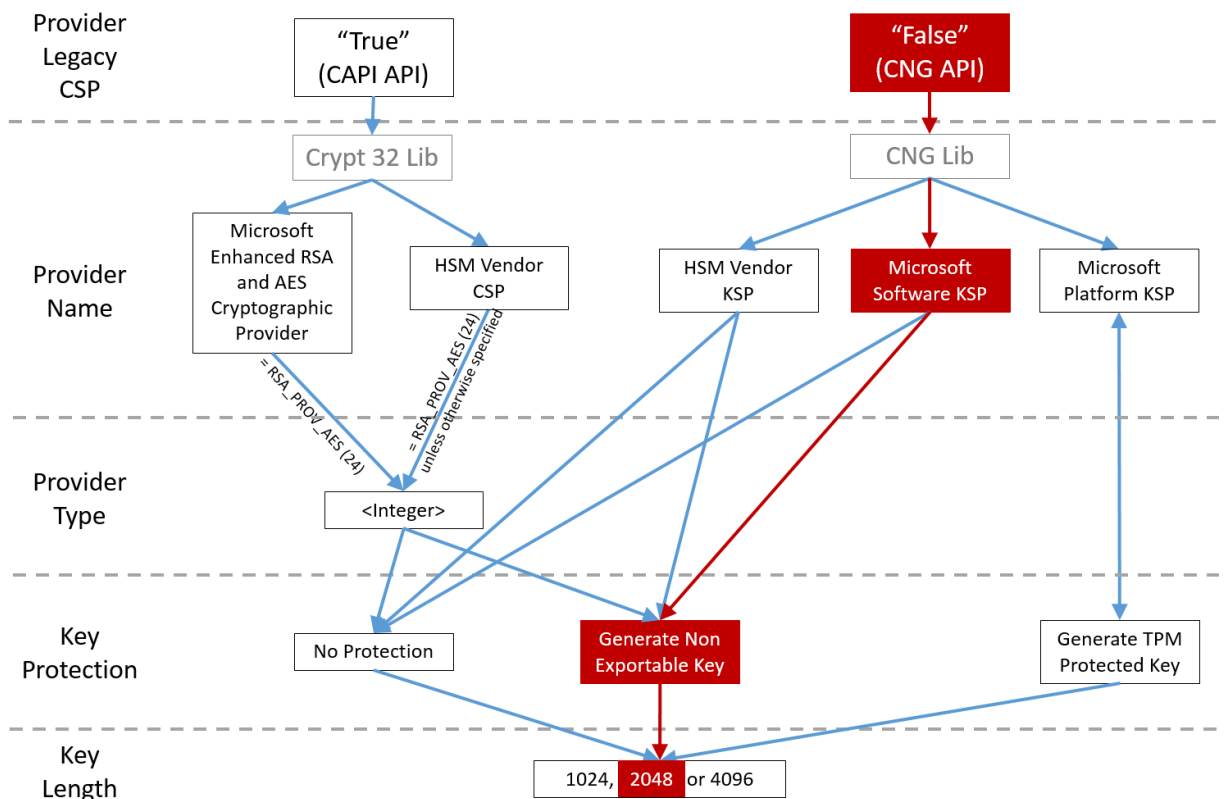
Provider Legacy CSP

"True" (CAPI API)

"False" (CNG API)

Crypt 32 Lib

CNG Lib

Provider Name

Microsoft Enhanced RSA and AES Cryptographic Provider

HSM Vendor CSP

HSM Vendor KSP

Microsoft Software KSP

Microsoft Platform KSP

= RSA_PROV_AES (24)

= RSA_PROV_AES (24) unless otherwise specified

Provider Type

<Integer>

Key Protection

No Protection

Generate Non Exportable Key

Generate TPM Protected Key

Key Length

1024, 2048 or 4096